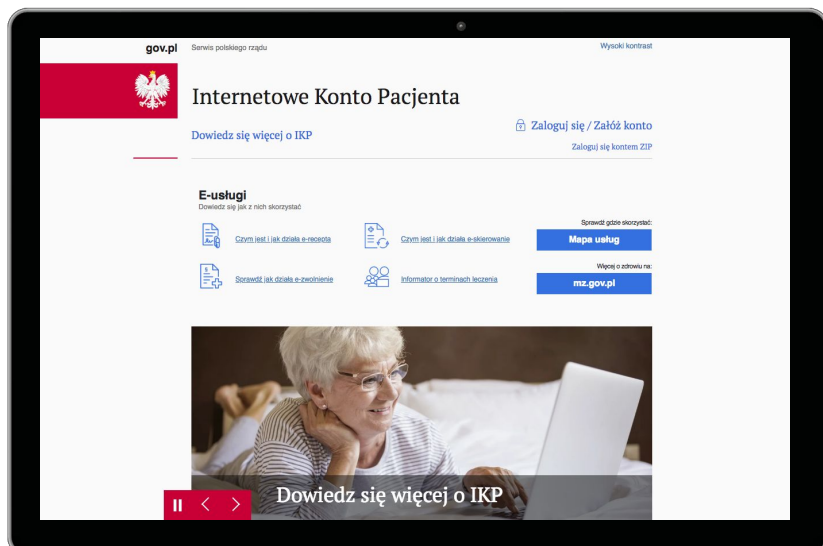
gov.pl Serwis polskiego rządu

Wysoki kontrast

Internetowe Konto Pacjenta

Dowiedz się więcej o IKP

Zaloguj się / Załóż konto

Zaloguj się kontem ZIP

E-usługi

Dowiedz się jak z nich skorzystać

Czym jest i jak działa e-recepta

Czym jest i jak działa e-skierowanie

Sprawdź gdzie skorzystać:

Mapa usług

Sprawdź jak działa e-zwolnienie

Informator o terminach leczenia

Więcej o zdrowiu na:

mz.gov.pl

Dowiedz się więcej o IKP